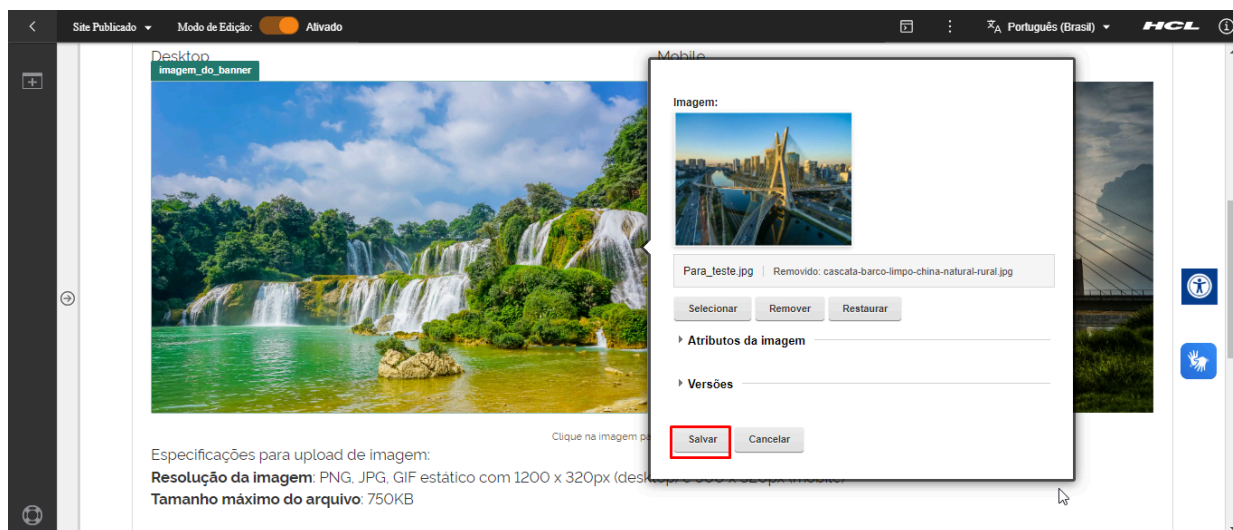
Site Publicado ▾ Modo de Edição: Ativado

Português (Brasil) ▾ HCL

Desktop

imagem_do_banner

Mobile

Imagem:

Para_teste.jpg | Removido: cascata-barco-limpo-china-natural-rural.jpg

Selecionar Remover Restaurar

Atributos da imagem

Versões

Salvar Cancelar

Clique na imagem pa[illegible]

Especificações para upload de imagem:
**Resolução da imagem**: PNG, JPG, GIF estático com 1200 x 320px (desk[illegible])
**Tamanho máximo do arquivo**: 750KB